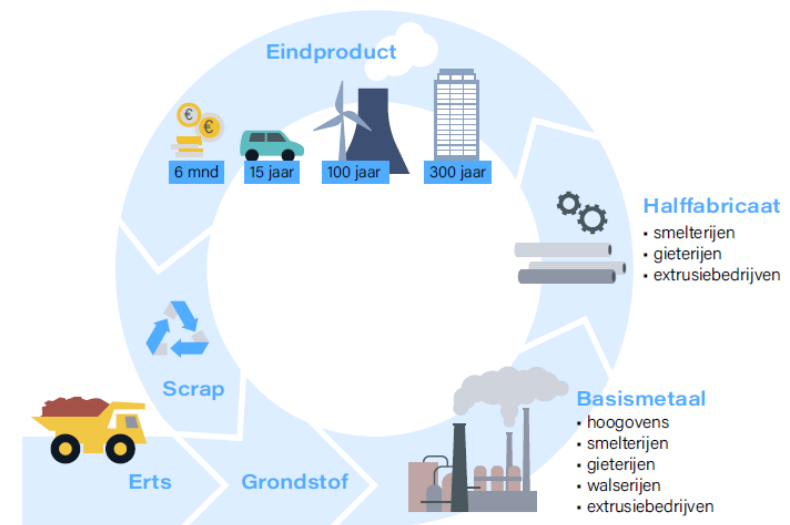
Eindproduct

€ €

6 mnd

15 jaar

100 jaar

300 jaar

Halffabricaat
- smelterijen
- gieterijen
- extrusiebedrijven

Basismetaal
- hoogovens
- smelterijen
- gieterijen
- walserijen
- extrusiebedrijven

Grondstof

Erts

Scrap